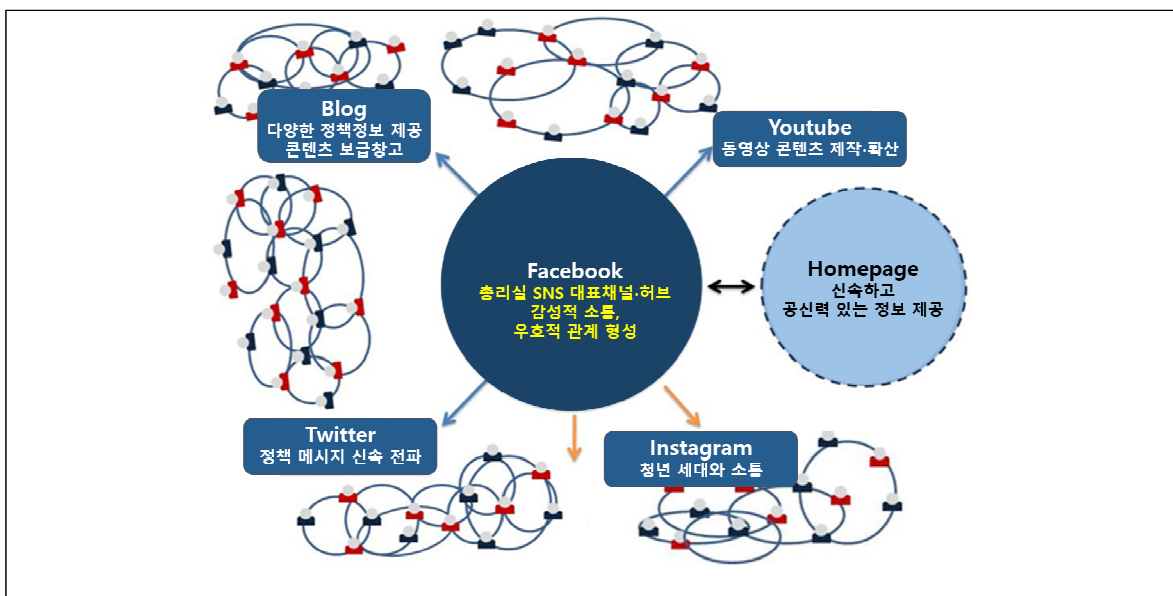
Blog
다양한 정책정보 제공
콘텐츠 보급창고

Youtube
동영상 콘텐츠 제작·확산

Facebook
총리실 SNS 대표채널·허브
감성적 소통,
우호적 관계 형성

Homepage
신속하고
공신력 있는 정보 제공

Twitter
정책 메시지 신속 전파

Instagram
청년 세대와 소통